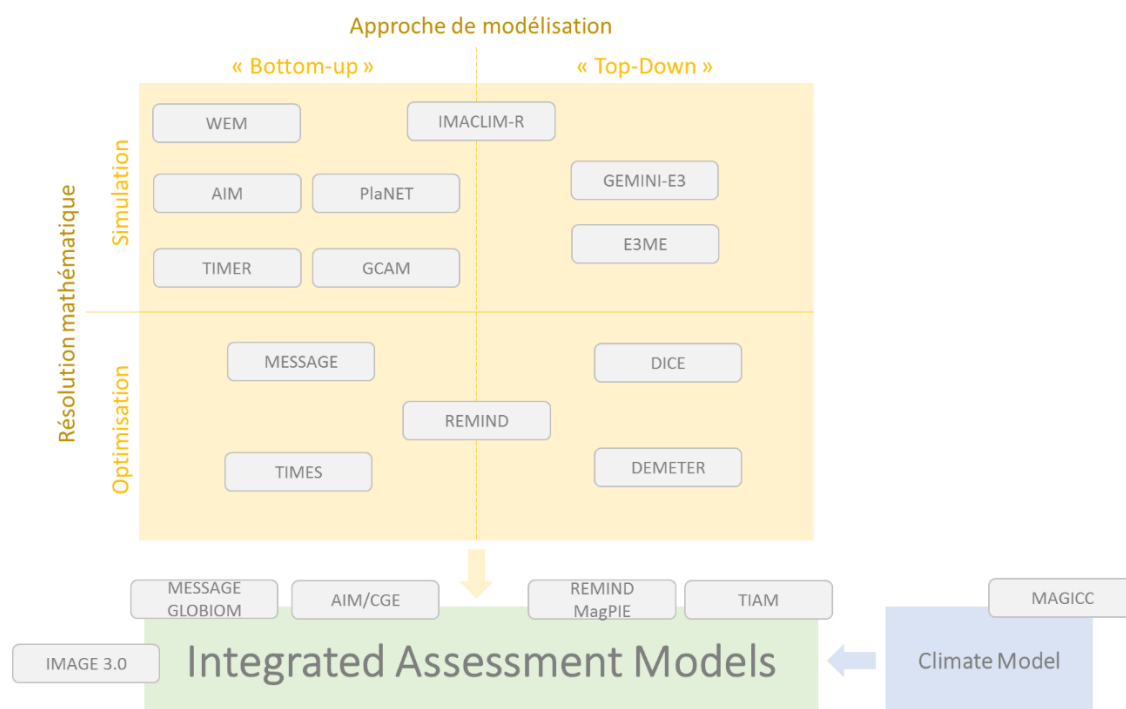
Approche de modélisation

« Bottom-up »

« Top-Down »

Résolution mathématique

Simulation

Optimisation

WEM

IMACLIM-R

AIM

PlaNET

GEMINI-E3

TIMER

GCAM

E3ME

MESSAGE

DICE

REMIND

TIMES

DEMETER

MESSAGE GLOBIOM

AIM/CGE

REMIND MagPIE

TIAM

MAGICC

IMAGE 3.0

Integrated Assessment Models

Climate Model